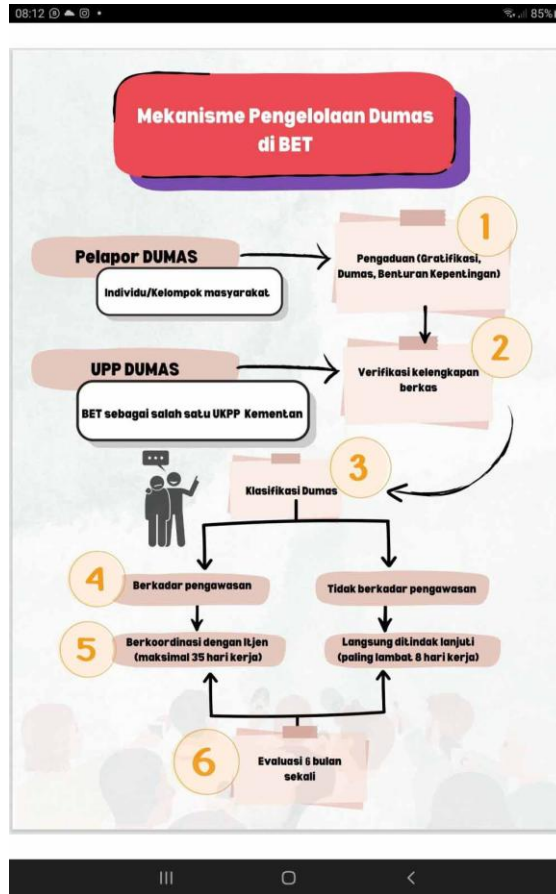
08:12

85%

Mekanisme Pengelolaan Dumas di BET

Pelapor DUMAS

Individu/Kelompok masyarakat

1

Pengaduan (Gratifikasi, Dumas, Benturan Kepentingan)

UPP DUMAS

BET sebagai salah satu UKPP Kementan

2

Verifikasi kelengkapan berkas

3

Klasifikasi Dumas

4

Berkadar pengawasan

Tidak berkadar pengawasan

5

Berkoordinasi dengan Itjen (maksimal 35 hari kerja)

Langsung ditindak lanjuti (paling lambat 8 hari kerja)

6

Evaluasi 6 bulan sekali